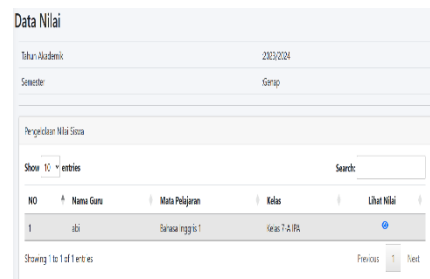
Data Nilai

Tahun Akademik 2023/2024

Semester Genap

Pengelolaan Nilai Siswa

Show 10 entries

Search:

| NO | Nama Guru | Mata Pelajaran | Kelas | Lihat Nilai |
|---|---|---|---|---|
| 1 | abi | Bahasa inggris 1 | Kelas 7-A IPA | |

Showing 1 to 1 of 1 entries

Previous 1 Next